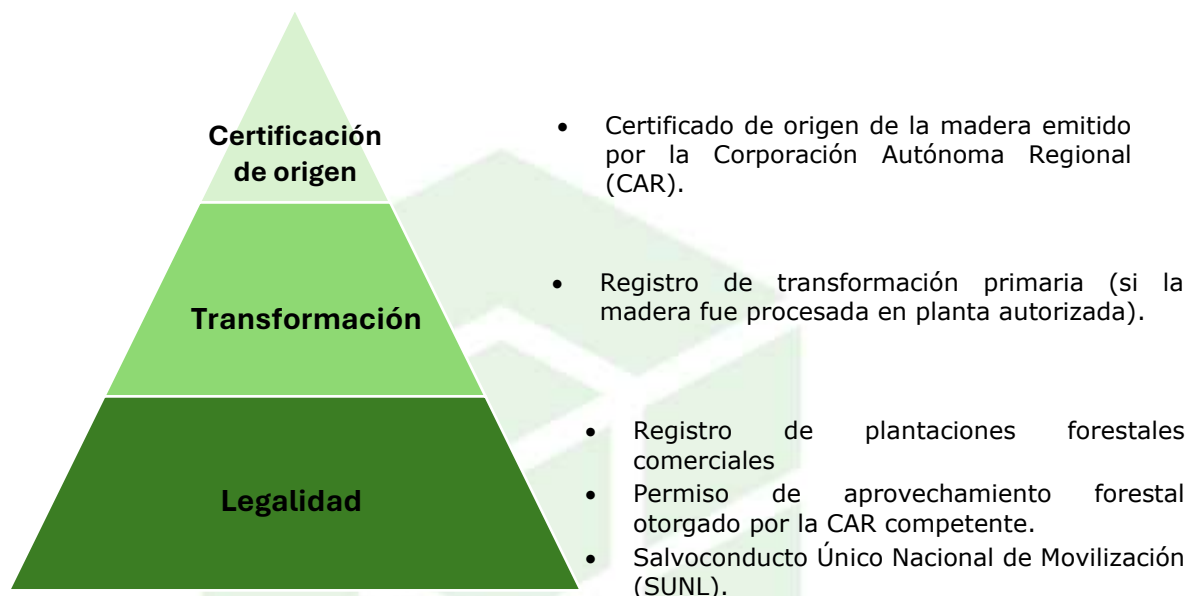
Certificación de origen

Transformación

Legalidad

• Certificado de origen de la madera emitido por la Corporación Autónoma Regional (CAR).

• Registro de transformación primaria (si la madera fue procesada en planta autorizada).

• Registro de plantaciones forestales comerciales
• Permiso de aprovechamiento forestal otorgado por la CAR competente.
• Salvoconducto Único Nacional de Movilización (SUNL).